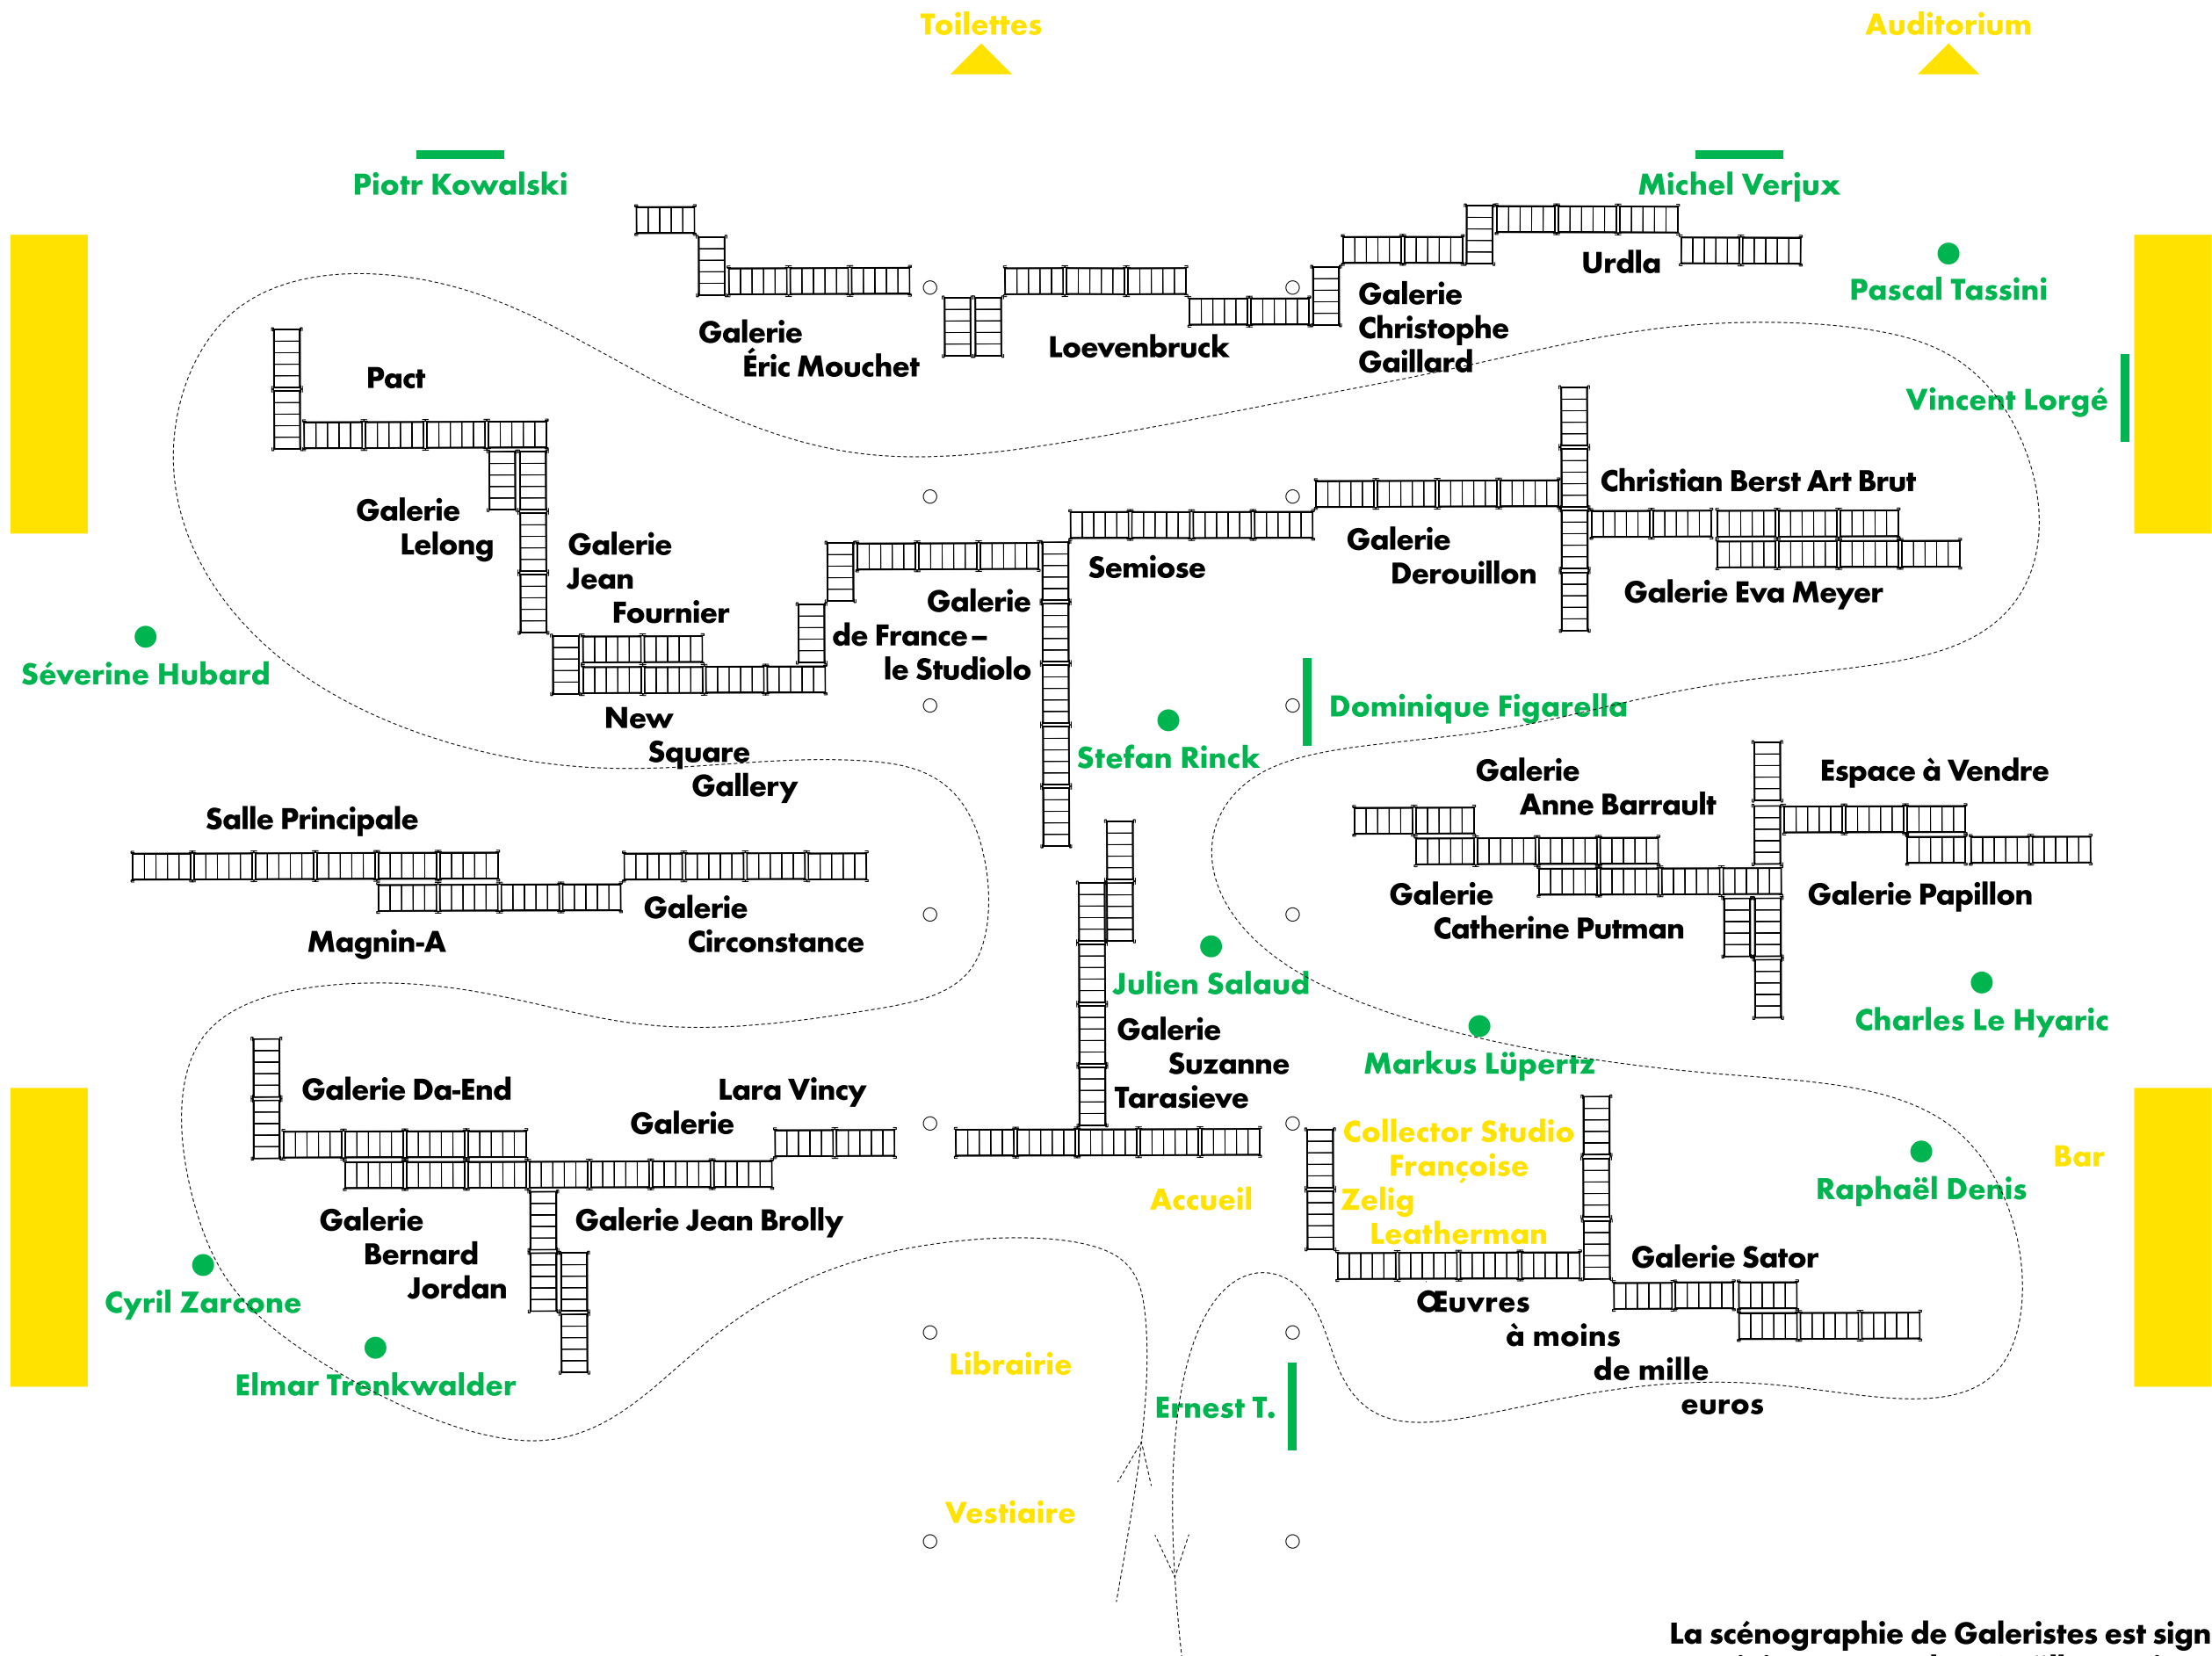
Toilettes

Auditorium

Piotr Kowalski

Michel Verjux

Galerie Éric Mouchet

Loevenbruck

Galerie Christophe Gaillard

Urdla

Pascal Tassini

Pact

Vincent Lorgé

Galerie Lelong

Galerie Jean Fournier

Galerie de France – le Studiolo

Semiose

Galerie Derouillon

Christian Berst Art Brut

Galerie Eva Meyer

Séverine Hubard

New Square Gallery

Stefan Rinck

Dominique Figarella

Salle Principale

Galerie Anne Barrault

Espace à Vendre

Magnin-A

Galerie Circonstance

Galerie Catherine Putman

Galerie Papillon

Julien Salaud

Charles Le Hyaric

Galerie Suzanne Tarasieve

Markus Lüpertz

Galerie Da-End

Lara Vincy Galerie

Collector Studio Françoise Zelig Leatherman

Bar

Accueil

Raphaël Denis

Galerie Bernard Jordan

Galerie Jean Brolly

Galerie Sator

Cyril Zarcone

Œuvres à moins de mille euros

Elmar Trenkwalder

Librairie

Ernest T.

Vestiaire

La scénographie de Galeristes est sign